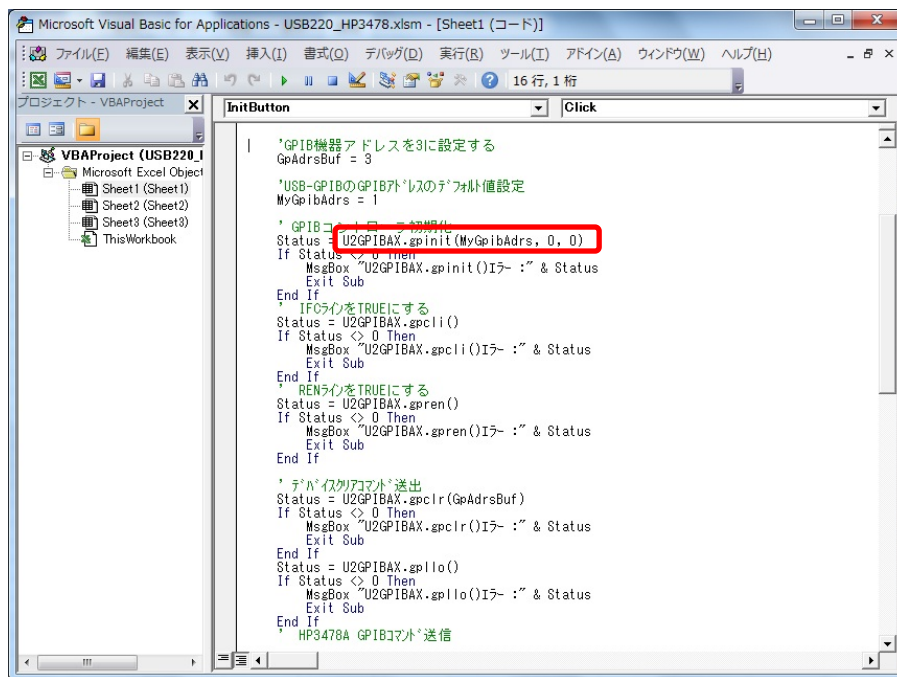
Microsoft Visual Basic for Applications - USB220_HP3478.xlsm - [Sheet1 (コード)]

ファイル(F) 編集(E) 表示(V) 挿入(I) 書式(O) デバッグ(D) 実行(R) ツール(T) アドイン(A) ウィンドウ(W) ヘルプ(H)

16 行, 1 桁

プロジェクト - VBAProject

VBAProject (USB220_I
Microsoft Excel Object
Sheet1 (Sheet1)
Sheet2 (Sheet2)
Sheet3 (Sheet3)
ThisWorkbook

InitButton
Click

'GPIB機器アドレスを3に設定する
GpAdrsBuf = 3

'USB-GPIBのGPIBアドレスのデフォルト値設定
MyGpibAdrs = 1

' GPIBコ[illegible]初期化
Status = U2GPIBAX.gpinit(MyGpibAdrs, 0, 0)
If Status <> 0 Then
MsgBox "U2GPIBAX.gpinit()エラー :" & Status
Exit Sub
End If
' IFCラインをTRUEにする
Status = U2GPIBAX.gpcli()
If Status <> 0 Then
MsgBox "U2GPIBAX.gpcli()エラー :" & Status
Exit Sub
End If
' RENラインをTRUEにする
Status = U2GPIBAX.gpren()
If Status <> 0 Then
MsgBox "U2GPIBAX.gpren()エラー :" & Status
Exit Sub
End If

' デバイスクリアコマンド送出
Status = U2GPIBAX.gpclr(GpAdrsBuf)
If Status <> 0 Then
MsgBox "U2GPIBAX.gpclr()エラー :" & Status
Exit Sub
End If
Status = U2GPIBAX.gpllo()
If Status <> 0 Then
MsgBox "U2GPIBAX.gpllo()エラー :" & Status
Exit Sub
End If
' HP3478A GPIBコマンド送信